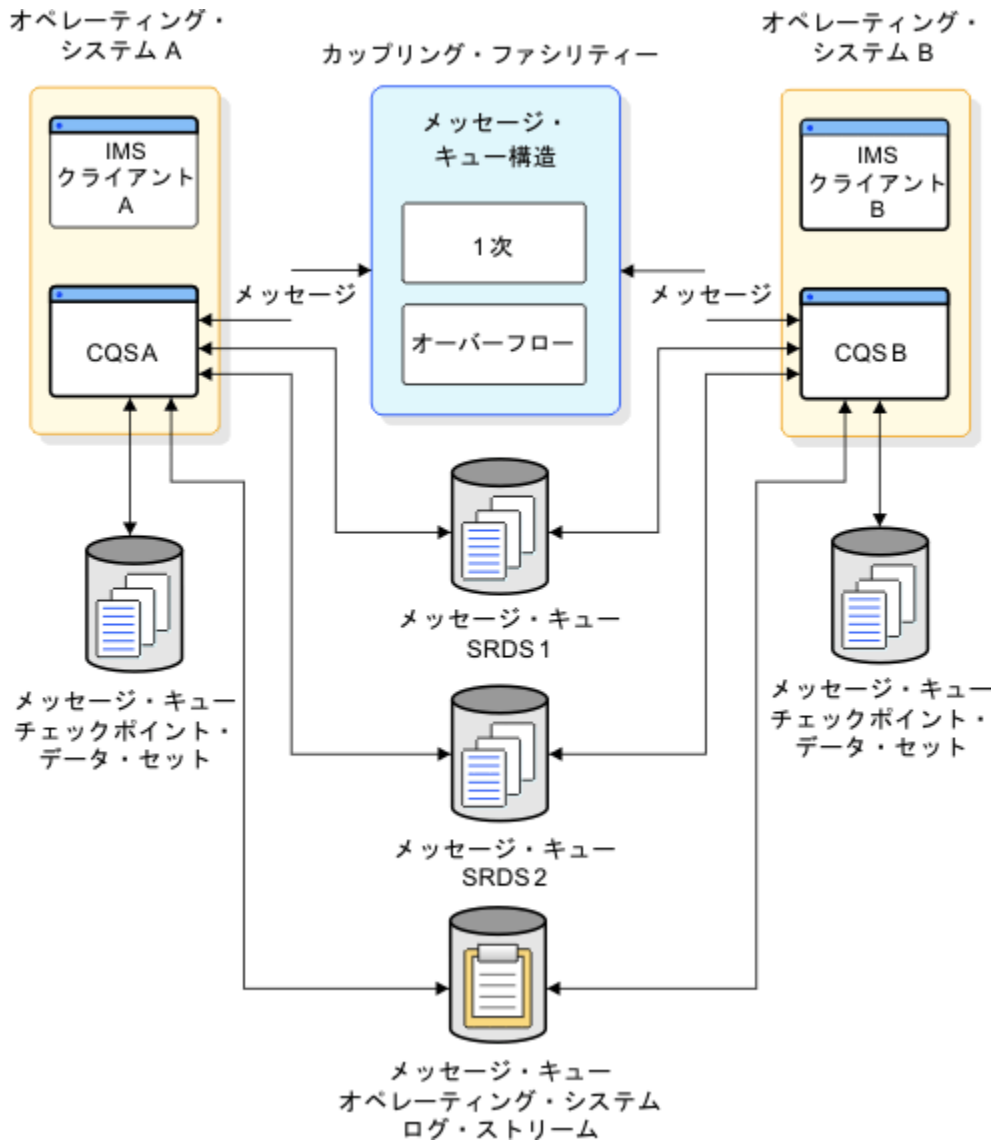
オペレーティング・システム A

カップリング・ファシリティー

オペレーティング・システム B

IMS クライアント A

メッセージ・キュー構造

1次

オーバーフロー

IMS クライアント B

メッセージ

メッセージ

CQSA

CQSB

メッセージ・キュー SRDS1

メッセージ・キュー チェックポイント・データ・セット

メッセージ・キュー チェックポイント・データ・セット

メッセージ・キュー SRDS2

メッセージ・キュー オペレーティング・システム ログ・ストリーム